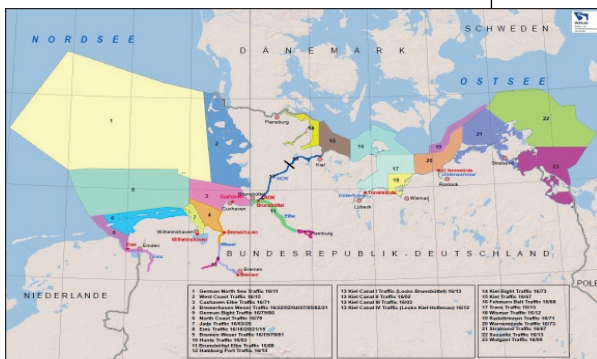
NORDSEE

DÄNEMARK

SCHWEDEN

OSTSEE

1

2

3

4

5

6

7

8

9

10

11

12

13

14

15

16

17

18

19

20

21

22

23

Flensburg

Kiel

NOK

Brunsbüttel

Cuxhaven

Wilhelmshaven

Bremerhaven

Emden

Hamburg

Bremen

Elbe

Lübeck

Wismar

Rostock

Stralsund

BUNDESREPUBLIK DEUTSCHLAND

NIEDERLANDE

1 German North Sea Traffic 16/11
2 West Coast Traffic 16/15
3 Cuxhaven Elbe Traffic 16/71
4 Bremerhaven Weser Traffic 16/22/02/04/07/05/63/21
5 German Bight Traffic 16/79/80
6 North Coast Traffic 16/79
7 Jade Traffic 16/63/20
8 Ems Traffic 16/18/20/21/15
9 Bremen Weser Traffic 16/19/79/81
10 Hunte Traffic 16/63
11 Brunsbüttel Elbe Traffic 16/68
12 Hamburg Port Traffic 16/12

13 Kiel Canal I Traffic (Locks Brunsbüttel) 16/13
13 Kiel Canal II Traffic 16/02
13 Kiel Canal III Traffic 16/03
13 Kiel Canal IV Traffic (Locks Kiel-Holtenau) 16/12

14 Kiel Bight Traffic 16/73
15 Kiel Traffic 16/67
16 Fehmarn Belt Traffic 16/68
17 Trave Traffic 16/13
18 Wismar Traffic 16/12
19 Kadetrinne Traffic 16/71
20 Warnemünde Traffic 16/73
21 Stralsund Traffic 16/67
22 Sassnitz Traffic 16/13
23 Wolgast Traffic 16/09